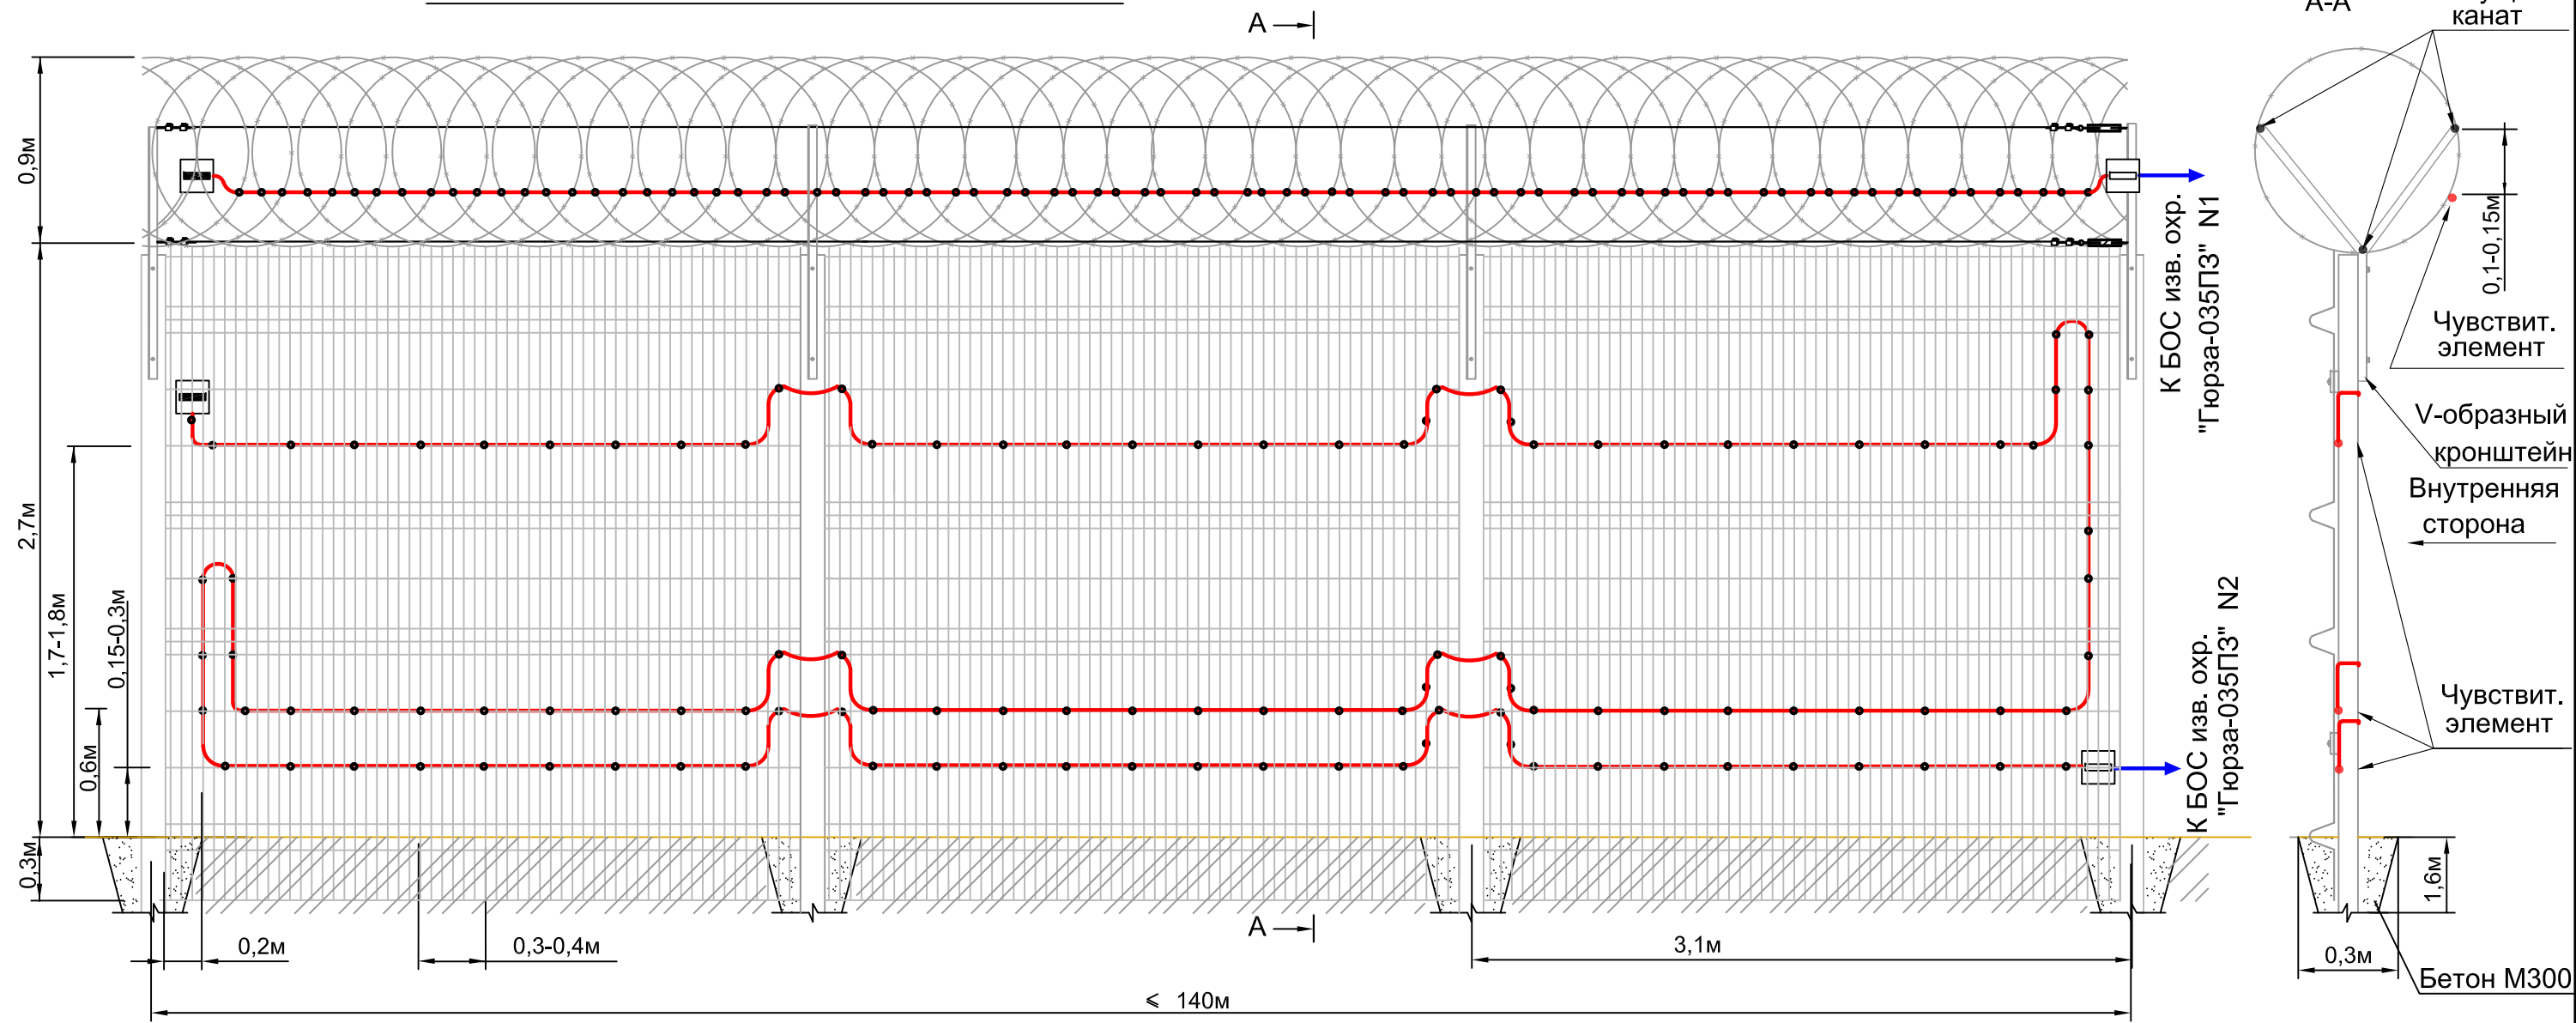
А
А-А
канат
0,9м
К БОС изв. охр. "Гюрза-035ПЗ" N1
0,1-0,15м
Чувствит. элемент
V-образный кронштейн
Внутренняя сторона
2,7м
1,7-1,8м
0,15-0,3м
0,6м
К БОС изв. охр. "Гюрза-035ПЗ" N2
Чувствит. элемент
0,3м
1,6м
А
0,2м
0,3-0,4м
3,1м
0,3м
Бетон М300
⩽ 140м